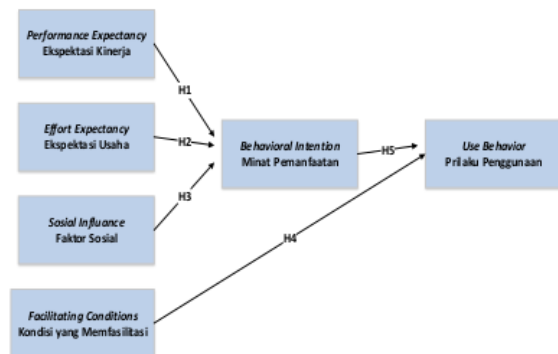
Performance Expectancy
Ekspektasi Kinerja

Effort Expectancy
Ekspektasi Usaha

Sosial Influance
Faktor Sosial

Facilitating Conditions
Kondisi yang Memfasilitasi

H1

H2

H3

H4

Behavioral Intention
Minat Pemanfaatan

H5

Use Behavior
Prilaku Penggunaan